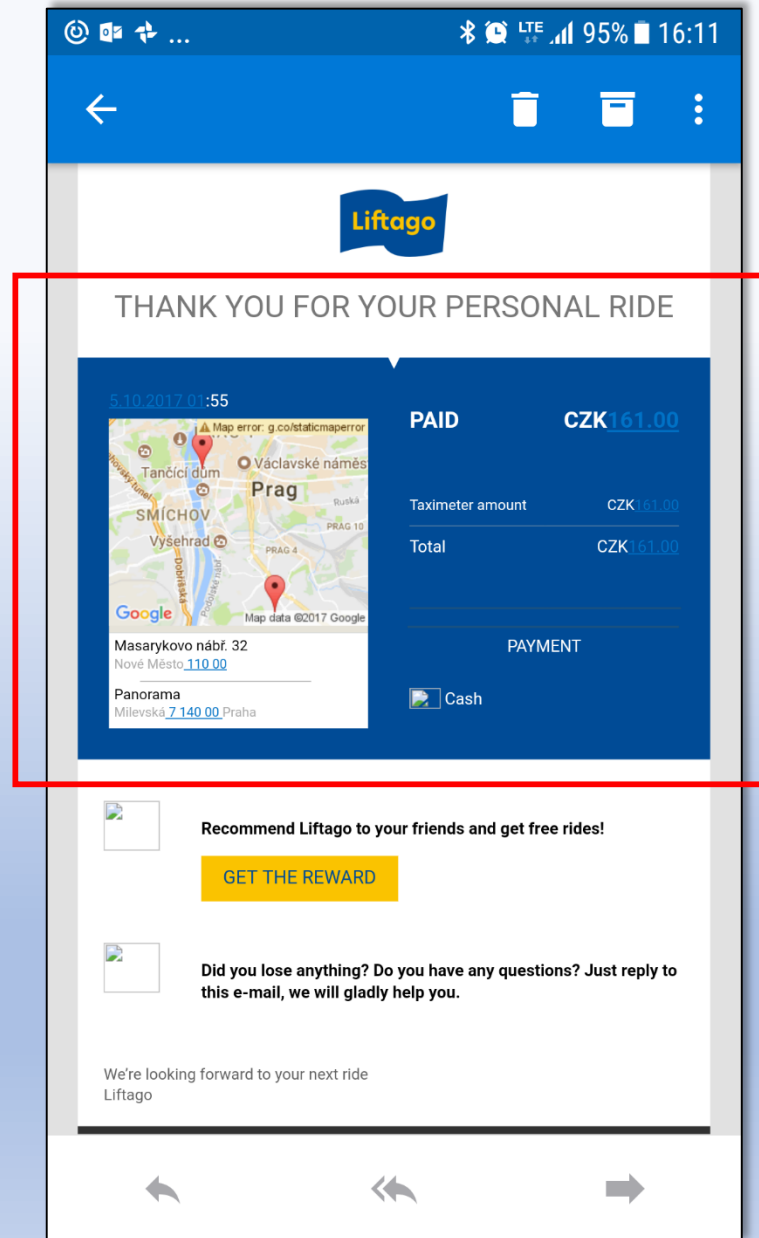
... LTE 95% 16:11

Liftago

THANK YOU FOR YOUR PERSONAL RIDE

5.10.2017 01:55

Map error: g.co/staticmaperror
Tančící dům
Václavské náměs
Prag
SMÍCHOV
Ruská
Vyšehrad
PRAG 10
PRAG 4
Dobříšská
Podolské nábř.
Google
Map data ©2017 Google

Masarykovo nábř. 32
Nové Město 110 00

Panorama
Milevská 7 140 00 Praha

PAID CZK161.00

Taximeter amount CZK161.00
Total CZK161.00

PAYMENT

Cash

Recommend Liftago to your friends and get free rides!

GET THE REWARD

Did you lose anything? Do you have any questions? Just reply to this e-mail, we will gladly help you.

We're looking forward to your next ride
Liftago